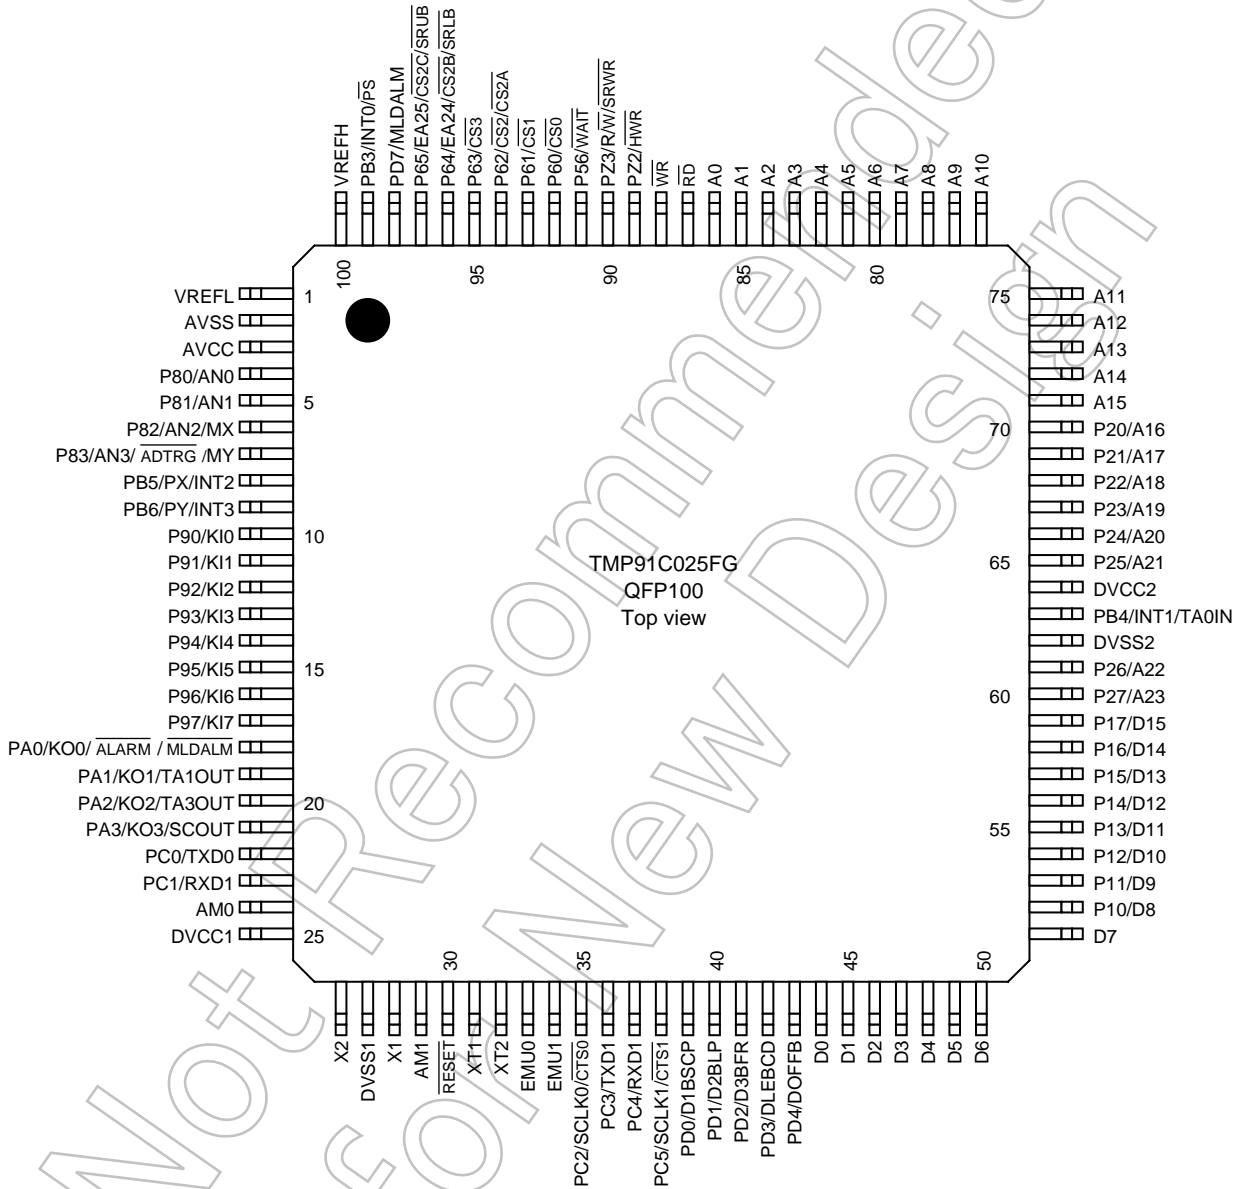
VREFH
PB3/INT0/$\overline{PS}$
PD7/MLDALM
P65/EA25/$\overline{CS2C}$/$\overline{SRUB}$
P64/EA24/$\overline{CS2B}$/$\overline{SRLB}$
P63/$\overline{CS3}$
P62/$\overline{CS2}$/$\overline{CS2A}$
P61/$\overline{CS1}$
P60/$\overline{CS0}$
P56/$\overline{WAIT}$
PZ3/R/$\overline{W}$/$\overline{SRWR}$
PZ2/$\overline{HWR}$
$\overline{WR}$
$\overline{RD}$
A0
A1
A2
A3
A4
A5
A6
A7
A8
A9
A10

100
95
90
85
80

VREFL 1
AVSS
AVCC
P80/AN0
P81/AN1 5
P82/AN2/MX
P83/AN3/ $\overline{ADTRG}$ /MY
PB5/PX/INT2
PB6/PY/INT3
P90/KI0 10
P91/KI1
P92/KI2
P93/KI3
P94/KI4
P95/KI5 15
P96/KI6
P97/KI7
PA0/KO0/ $\overline{ALARM}$ / $\overline{MLDALM}$
PA1/KO1/TA1OUT
PA2/KO2/TA3OUT 20
PA3/KO3/SCOUT
PC0/TXD0
PC1/RXD1
AM0
DVCC1 25

TMP91C025FG
QFP100
Top view

75 A11
A12
A13
A14
A15
70 P20/A16
P21/A17
P22/A18
P23/A19
P24/A20
65 P25/A21
DVCC2
PB4/INT1/TA0IN
DVSS2
P26/A22
60 P27/A23
P17/D15
P16/D14
P15/D13
P14/D12
55 P13/D11
P12/D10
P11/D9
P10/D8
D7

30
35
40
45
50

X2
DVSS1
X1
AM1
$\overline{RESET}$
XT1
XT2
EMU0
EMU1
PC2/SCLK0/$\overline{CTS0}$
PC3/TXD1
PC4/RXD1
PC5/SCLK1/$\overline{CTS1}$
PD0/D1BSCP
PD1/D2BLP
PD2/D3BFR
PD3/DLEBCD
PD4/DOFFB
D0
D1
D2
D3
D4
D5
D6

Not Recommended for New Design